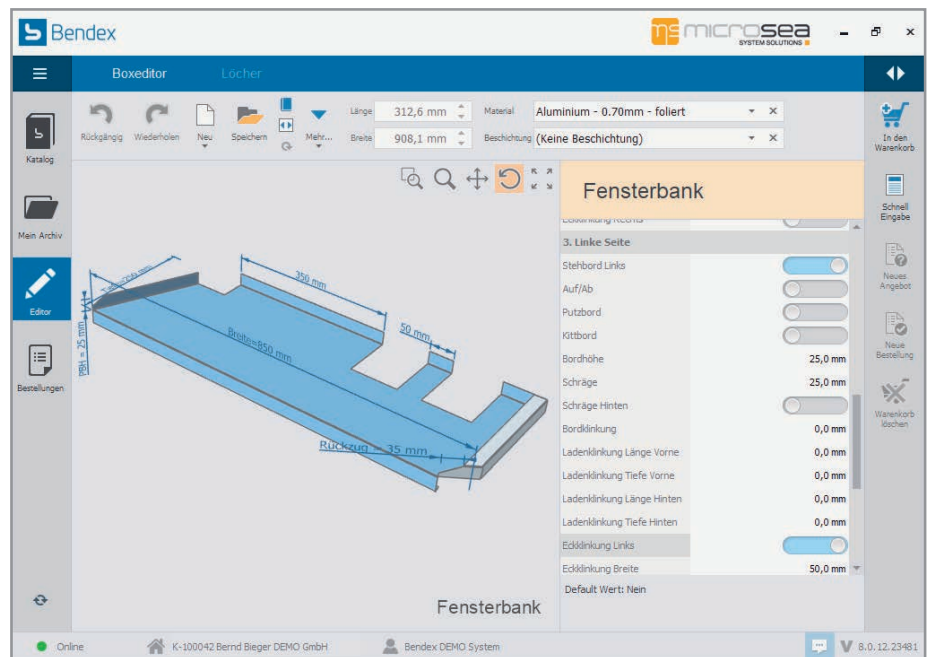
Bendex

microsea SYSTEM SOLUTIONS

Boxeditor Löcher

Katalog

Mein Archiv

Editor

Bestellungen

Rückgängig Wiederholen Neu Speichern Mehr...

Länge 312,6 mm

Breite 908,1 mm

Material Aluminium - 0.70mm - foliert

Beschichtung (Keine Beschichtung)

In den Warenkorb

Schnell Eingabe

Neues Angebot

Neue Bestellung

Warenkorb löschen

Fensterbank

350 mm

50 mm

Breite=850 mm

Rückzug = 35 mm

PBH = 25 mm

3. Linke Seite

| | |
|---|---|
| Stehbord Links | |
| Auf/Ab | |
| Putzbord | |
| Kittbord | |
| Bordhöhe | 25,0 mm |
| Schräge | 25,0 mm |
| Schräge Hinten | |
| Bordklinkung | 0,0 mm |
| Ladenklinkung Länge Vorne | 0,0 mm |
| Ladenklinkung Tiefe Vorne | 0,0 mm |
| Ladenklinkung Länge Hinten | 0,0 mm |
| Ladenklinkung Tiefe Hinten | 0,0 mm |
| Eckklinkung Links | |
| Eckklinkung Breite | 50,0 mm |

Default Wert: Nein

Fensterbank

Online K-100042 Bernd Bieger DEMO GmbH Bendex DEMO System V 8.0.12.23481